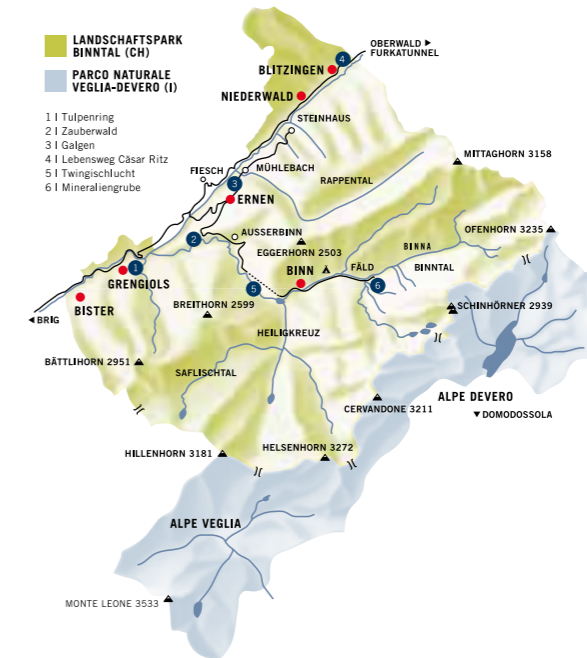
LANDSCHAFTSPARK BINNTAL (CH)

PARCO NATURALE VEGLIA-DEVERO (I)

1 I Tulpenring
2 I Zauberwald
3 I Galgen
4 I Lebensweg Cäsar Ritz
5 I Twingischlucht
6 I Mineraliengrube

OBERWALD ▸ FURKATUNNEL
4
BLITZINGEN
NIEDERWALD
STEINHAUS
MITTAGHORN 3158
FIESCH
MÜHLEBACH
3
ERNEN
RAPPENTAL
2
AUSSERBINN
EGGERHORN 2503
OFENHORN 3235
BINNA
BINN
FÄLD
BINNTAL
1
GRENGIOLS
5
6
BISTER
◂ BRIG
BREITHORN 2599
SCHINHÖRNER 2939
HEILIGKREUZ
BÄTTLIHORN 2951
SAFLISCHTAL
ALPE DEVERO
CERVANDONE 3211
▾ DOMODOSSOLA
HILLENHORN 3181
HELSENHORN 3272
ALPE VEGLIA
MONTE LEONE 3533